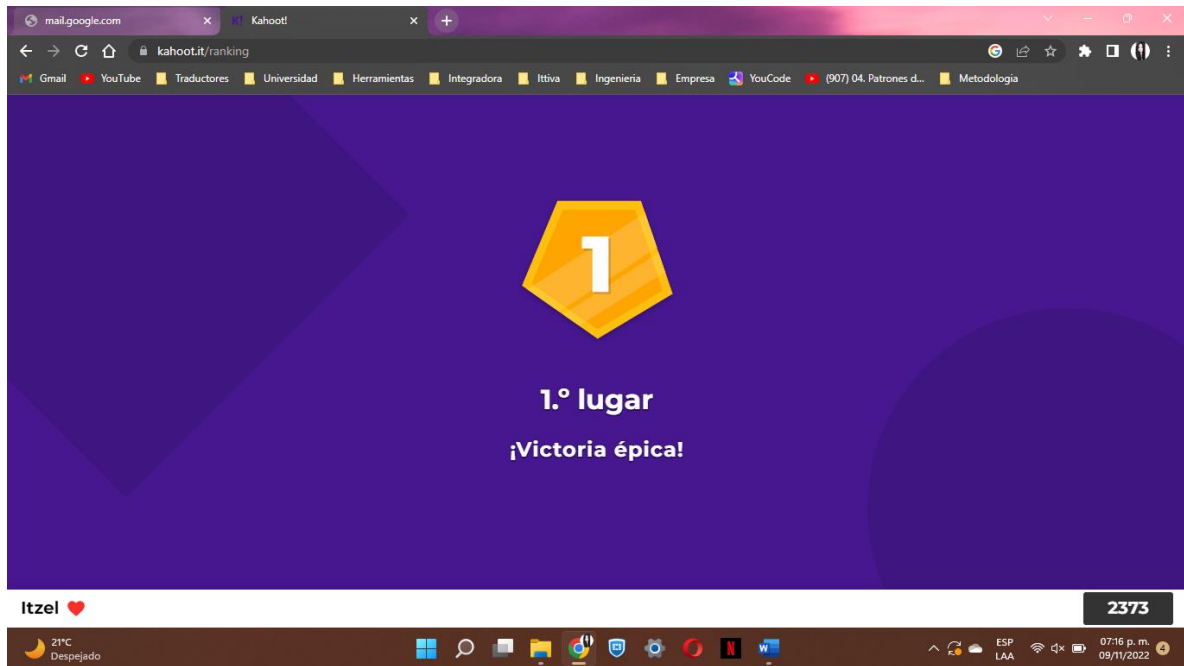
mail.google.com
K! Kahoot!
kahoot.it/ranking
Gmail YouTube Traductores Universidad Herramientas Integradora Ittiva Ingenieria Empresa YouCode (907) 04. Patrones d... Metodologia

1

1.° lugar

¡Victoria épica!

Itzel

2373

21°C
Despejado

ESP
LAA

07:16 p. m.
09/11/2022

4